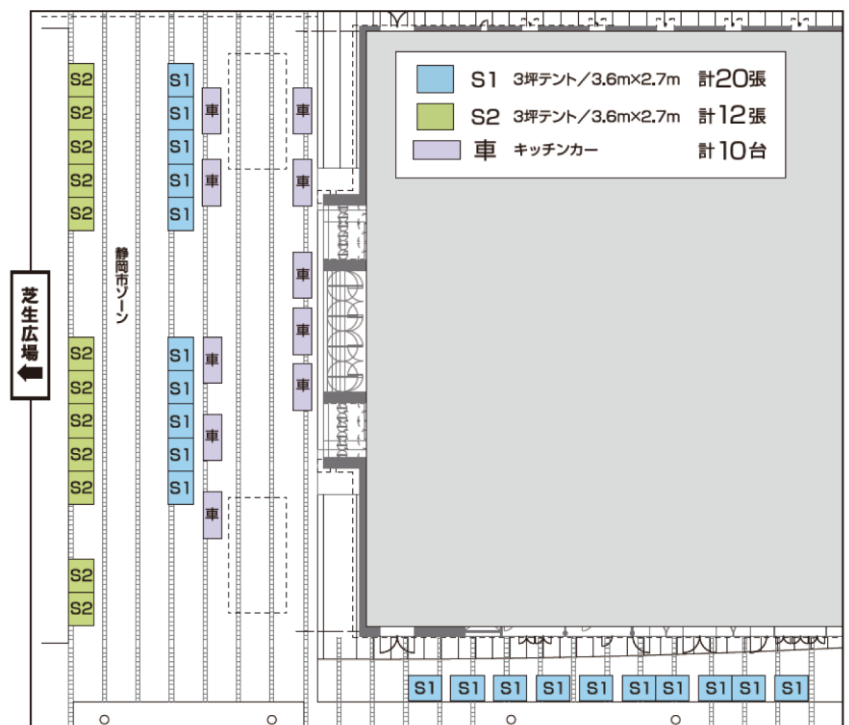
S1 3坪テント/3.6m×2.7m 計20張
S2 3坪テント/3.6m×2.7m 計12張
車 キッチンカー 計10台

芝生広場

静岡市ゾーン

S2
S2
S2
S2
S2
S2
S2
S2
S2
S2
S2
S2

S1
S1
S1
S1
S1
S1
S1
S1
S1
S1

車
車
車
車
車
車
車
車
車
車

S1 S1 S1 S1 S1 S1 S1 S1 S1 S1